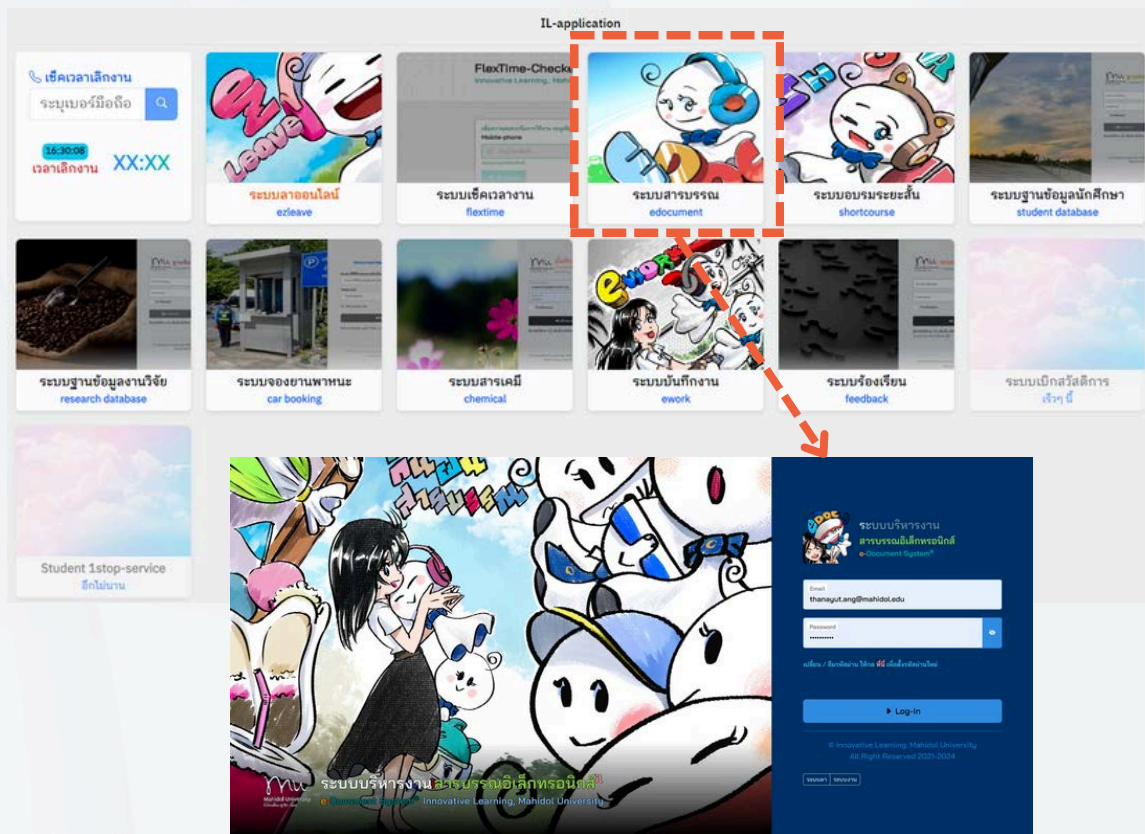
IL-application

เช็คเวลาเลิกงาน
ระบุเบอร์มือถือ
16:30:08
เวลาเลิกงาน
XX:XX

ระบบลาออนไลน์
ezleave

FlexTime-Checker
Innovative Learning, Mahidol
ระบบเช็คเวลางาน
flextime

ระบบสารบรรณ
edocument

ระบบอบรมระยะสั้น
shortcourse

ระบบฐานข้อมูลนักศึกษา
student database

ระบบฐานข้อมูลงานวิจัย
research database

ระบบจองยานพาหนะ
car booking

ระบบสารเคมี
chemical

ระบบบันทึกงาน
ework

ระบบร้องเรียน
feedback

ระบบเบิกสวัสดิการ
เร็วๆ นี้

Student 1stop-service
อีกไม่นาน

ระบบบริหารงาน
สารบรรณอิเล็กทรอนิกส์
e-Document System

Email
thanayut.ang@mahidol.edu
Password
••••••••••

เปลี่ยน / ลืมรหัสผ่าน ให้กด ที่นี่ เพื่อตั้งรหัสผ่านใหม่

Log-in

© Innovative Learning, Mahidol University
All Right Reserved 2021-2024

ระบบบริหารงานสารบรรณอิเล็กทรอนิกส์
e-Document System Innovative Learning, Mahidol University